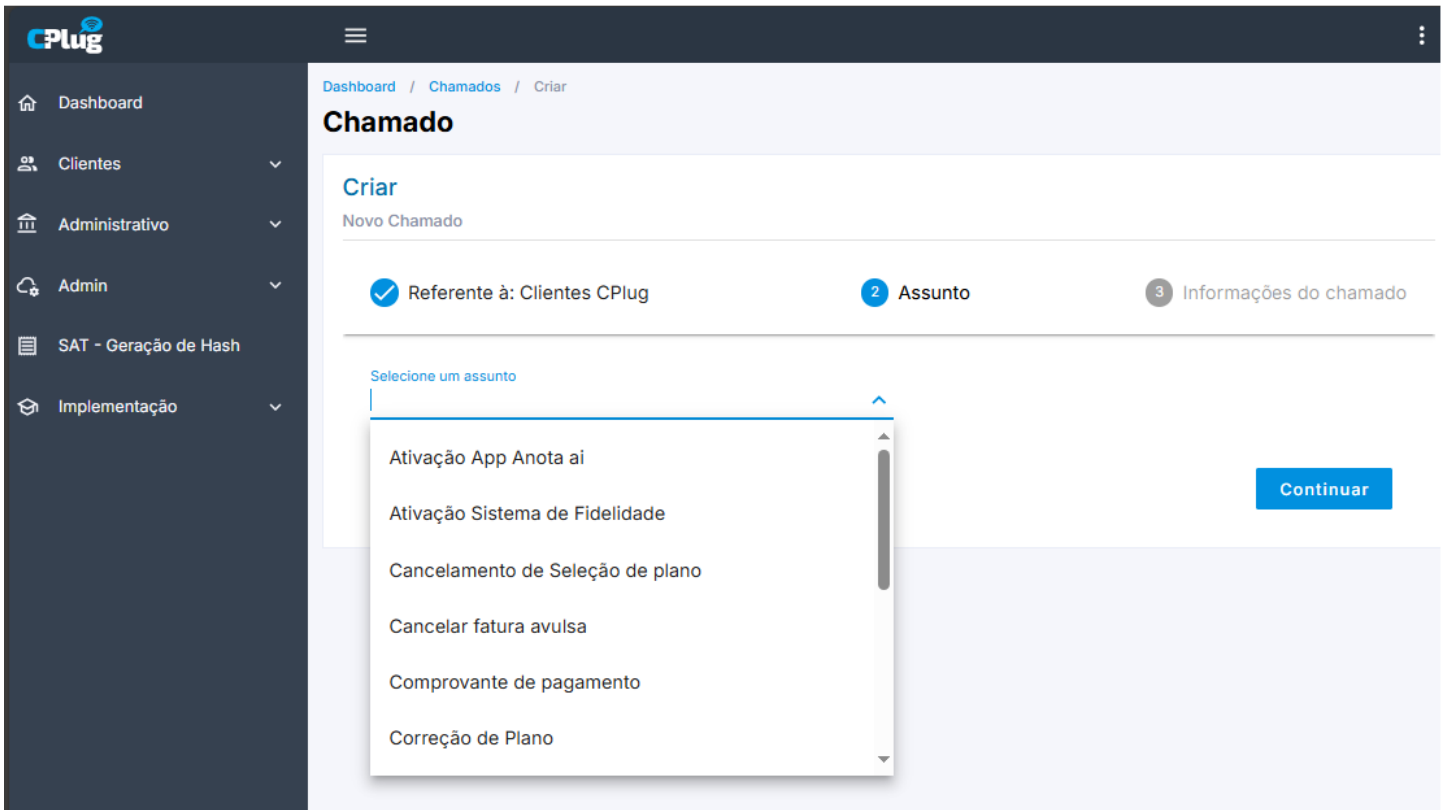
CPlug

Dashboard
Clientes
Administrativo
Admin
SAT - Geração de Hash
Implementação

Dashboard / Chamados / Criar

Chamado

Criar
Novo Chamado

Referente à: Clientes CPlug
2 Assunto
3 Informações do chamado

Selecione um assunto

Ativação App Anota ai
Ativação Sistema de Fidelidade
Cancelamento de Seleção de plano
Cancelar fatura avulsa
Comprovante de pagamento
Correção de Plano

Continuar